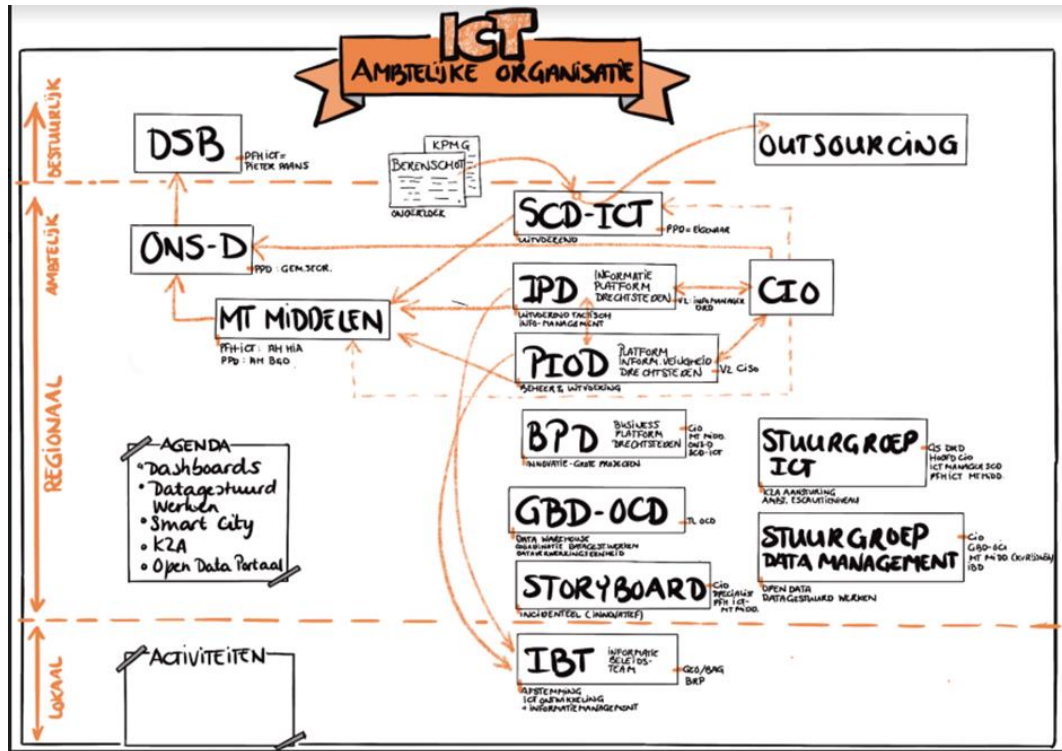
ICT
AMBTELIJKE ORGANISATIE

BESTUURLIJK
AMBTELIJK
REGIONAAL
LOKAAL

DSB
PFH ICT = PIETER AARNS

KPMG
BERENSCHOT
ONDERZOEK

OUTSOURCING

SCD-ICT
UITVOEREND
PPD = EIGENAAR

ONS-D
PPD : GEM.SECR.

IPD
INFORMATIE PLATFORM DRECHTSTEDEN
UITVOEREND TACTISCH INFO-MANAGEMENT
VZ: INFOMANAGER ORD

CIO

MT MIDDELEN
PFH-ICT : AH HIA
PPD : AH B&O

PIOD
PLATFORM INFORM. VEILIGHEID DRECHTSTEDEN
BEHEER & UITVOERING
VZ CISO

BPD
BUSINESS PLATFORM DRECHTSTEDEN
INNOVATIE - GROTE PROJECTEN
CIO
MT MIDD.
ONS-D
SCD-ICT

STUURGROEP ICT
CIS DRD
HOOFD CIO
ICT MANAGER SCD
PFH ICT MT MIDD.
K2A AANSTURING
AMBT. ESCALATIENIVEAU

AGENDA
• Dashboards
• Datagestuurd Werken
• Smart City
• K2A
• Open Data Portaal

GBD-OCD
DATA WAREHOUSE
COÖRDINATIE DATAGESTUURD WERKEN
DATA ONTWIKKELINGSEENHEID
TL OCD

STUURGROEP DATA MANAGEMENT
CIO
GBD-OCI
MT MIDD (VOORZITTER)
IBD
OPEN DATA
DATAGESTUURD WERKEN

STORYBOARD
INCIDENTEEL (INNOVATIEF)
CIO
SPECIALIST
PFH ICT
MT MIDD.

ACTIVITEITEN

IBT
INFORMATIE BELEIDS-TEAM
GEO/BAG
BRP
AFSTEMMING
ICT ONTWIKKELING
+ INFORMATIEMANAGEMENT